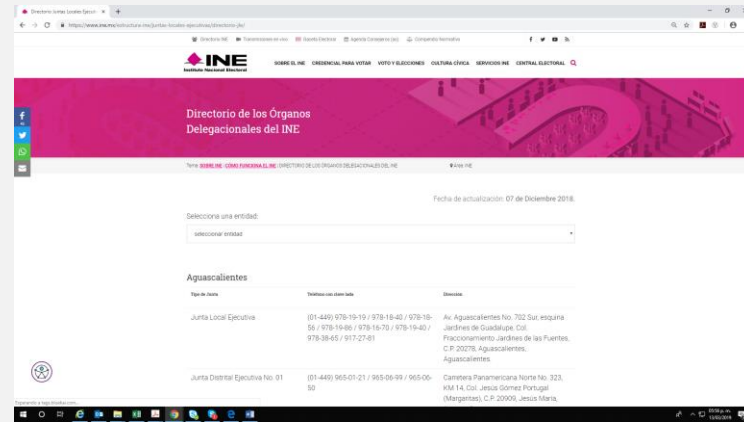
Directorio Juntas Locales Ejecut × +

https://www.ine.mx/estructura-ine/juntas-locales-ejecutivas/directorio-jle/

Directorio INE Transmisiones en vivo Gaceta Electoral Agenda Consejeros (as) Compendio Normativo

INE Instituto Nacional Electoral

SOBRE EL INE CREDENCIAL PARA VOTAR VOTO Y ELECCIONES CULTURA CÍVICA SERVICIOS INE CENTRAL ELECTORAL

Directorio de los Órganos Delegacionales del INE

Tema: SOBRE INE · CÓMO FUNCIONA EL INE · DIRECTORIO DE LOS ÓRGANOS DELEGACIONALES DEL INE

Área: INE

Fecha de actualización: 07 de Diciembre 2018.

Selecciona una entidad:

seleccionar entidad

Aguascalientes

| Tipo de Junta | Teléfono con clave lada | Dirección |
|---|---|---|
| Junta Local Ejecutiva | (01-449) 978-19-19 / 978-18-40 / 978-18-56 / 978-19-86 / 978-16-70 / 978-19-40 / 978-38-65 / 917-27-81 | Av. Aguascalientes No. 702 Sur, esquina Jardines de Guadalupe, Col. Fraccionamiento Jardines de las Fuentes, C.P. 20278, Aguascalientes, Aguascalientes |
| Junta Distrital Ejecutiva No. 01 | (01-449) 965-01-21 / 965-06-99 / 965-06-50 | Carretera Panamericana Norte No. 323, KM 14, Col. Jesús Gómez Portugal (Margaritas), C.P. 20909, Jesús María, |

Esperando a tag.ditaalcs.com...

05:56 p.m.
13/03/2019